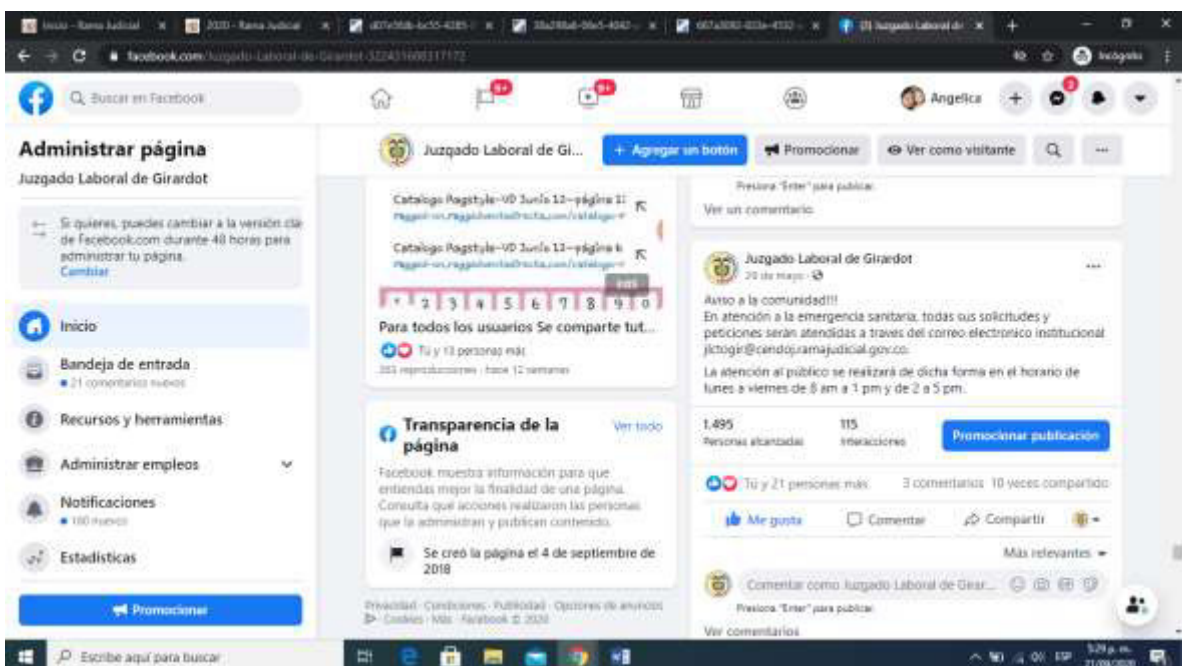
Inicio - Rama Judicial | 2020 - Rama Judicial | d07e0fdb-bc55-4285 | 38a298a6-06e5-4042 | 667a3092-033e-4532 | (3) Juzgado Laboral de

facebook.com/Juzgado-Laboral-de-Girardot-322431608317172

Incógnito

Buscar en Facebook

9+ 9+

Angelica

Administrar página

Juzgado Laboral de Girardot

Si quieres, puedes cambiar a la versión clá de Facebook.com durante 48 horas para administrar tu página. Cambiar

Inicio

Bandeja de entrada
• 21 comentarios nuevos

Recursos y herramientas

Administrar empleos

Notificaciones
• 100 nuevos

Estadísticas

Promocionar

Juzgado Laboral de Gi...

+ Agregar un botón

Promocionar

Ver como visitante

Catalogo Pagstyle-VD Junio 12—página 1
Catalogo Pagstyle-VD Junio 12—página 6

1 2 3 4 5 6 7 8 9 0

Para todos los usuarios Se comparte tut...

Tú y 13 personas más

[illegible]

Transparencia de la página

Ver todo

Facebook muestra información para que entiendas mejor la finalidad de una página. Consulta qué acciones realizaron las personas que la administran y publican contenido.

Se creó la página el 4 de septiembre de 2018

Privacidad · Condiciones · Publicidad · Opciones de anuncios · Cookies · Más · Facebook © 2020

Presiona "Enter" para publicar.

Ver un comentario

Juzgado Laboral de Girardot
20 de mayo ·

Aviso a la comunidad!!!
En atención a la emergencia sanitaria, todas sus solicitudes y peticiones serán atendidas a traves del correo electronico institucional jlctogir@cendoj.ramajudicial.gov.co.

La atención al público se realizará de dicha forma en el horario de lunes a viernes de 8 am a 1 pm y de 2 a 5 pm.

1.495
Personas alcanzadas

115
Interacciones

Promocionar publicación

Tú y 21 personas más

3 comentarios 10 veces compartido

Me gusta

Comentar

Compartir

Más relevantes

Comentar como Juzgado Laboral de Girar...

Presiona "Enter" para publicar.

Ver comentarios

Escribe aquí para buscar

5:29 p. m.
21/08/2020